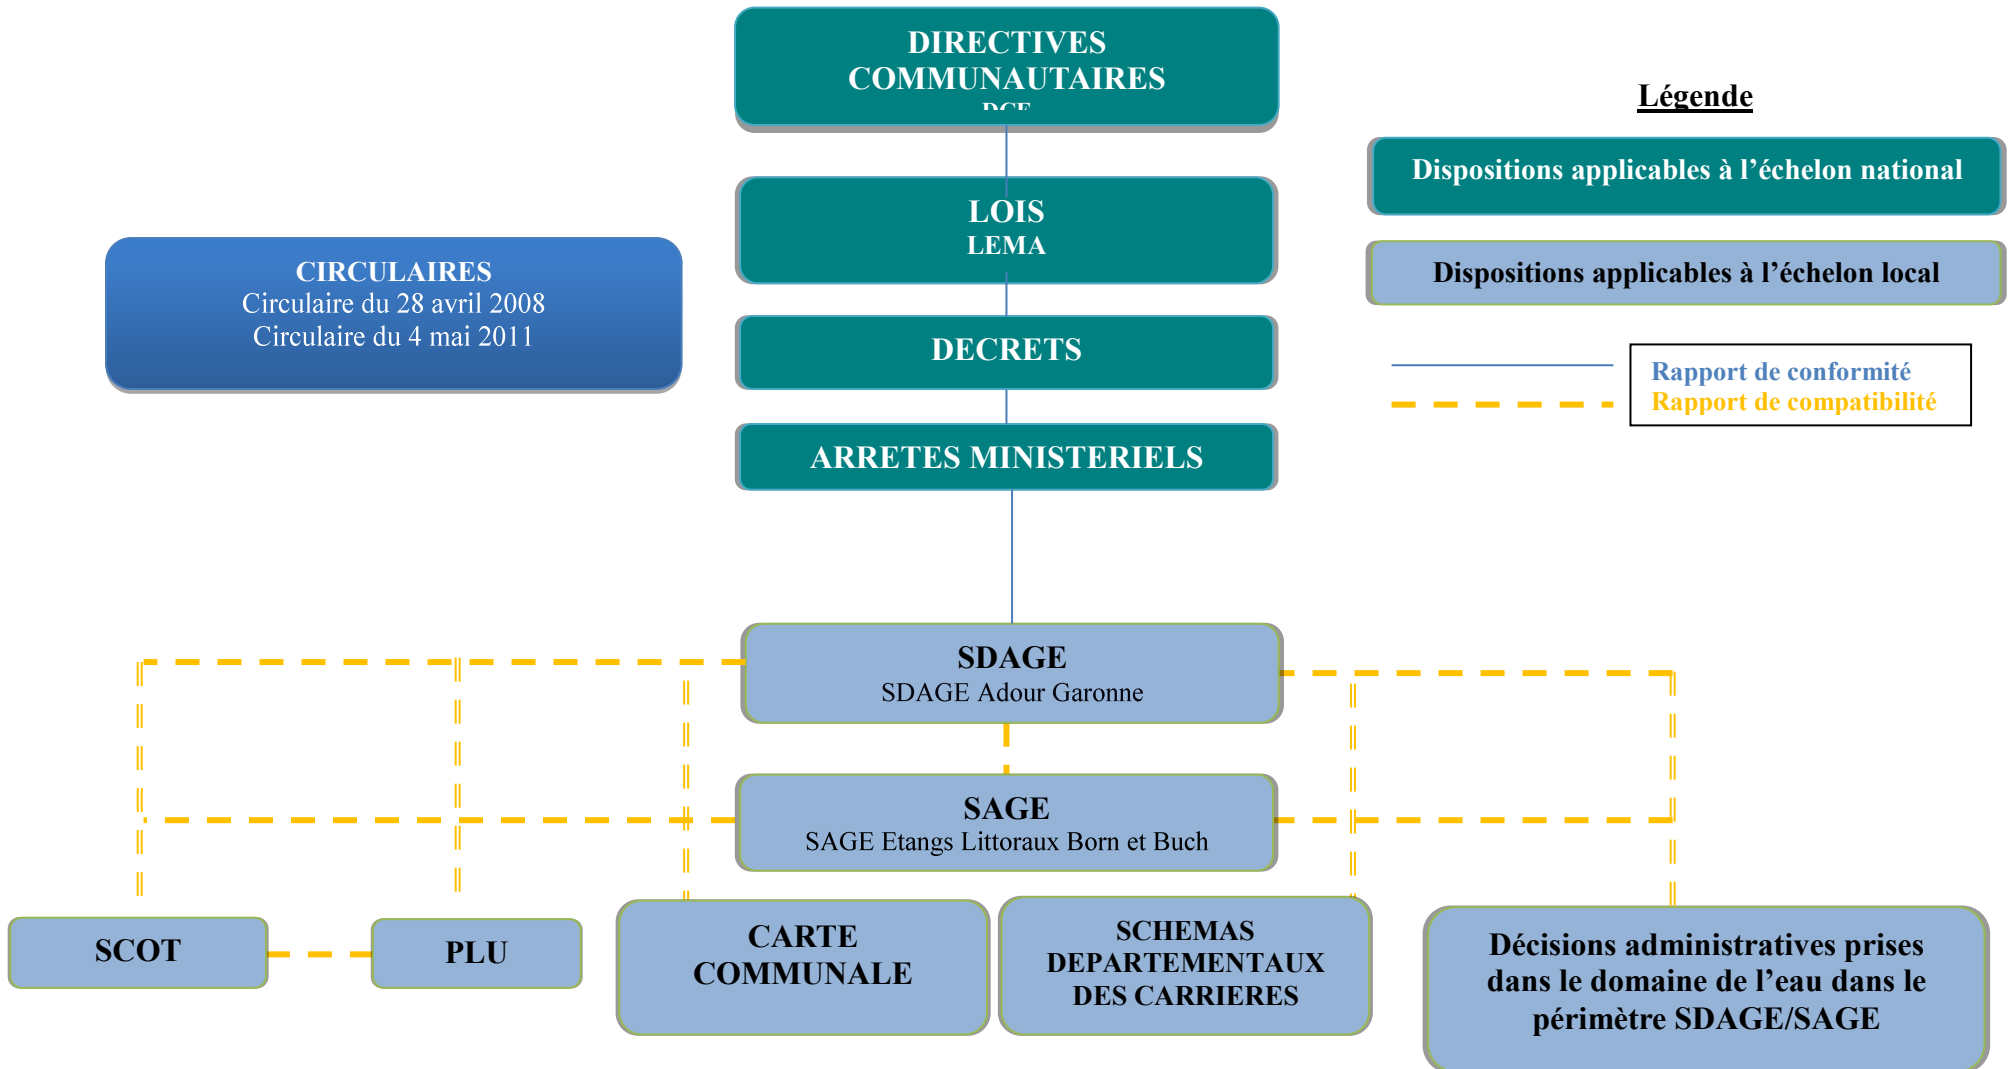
DIRECTIVES COMMUNAUTAIRES
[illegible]

Légende

Dispositions applicables à l'échelon national

Dispositions applicables à l'échelon local

Rapport de conformité
Rapport de compatibilité

LOIS
LEMA

CIRCULAIRES
Circulaire du 28 avril 2008
Circulaire du 4 mai 2011

DECRETS

ARRETES MINISTERIELS

SDAGE
SDAGE Adour Garonne

SAGE
SAGE Etangs Littoraux Born et Buch

SCOT

PLU

CARTE COMMUNALE

SCHEMAS DEPARTEMENTAUX DES CARRIERES

Décisions administratives prises dans le domaine de l'eau dans le périmètre SDAGE/SAGE